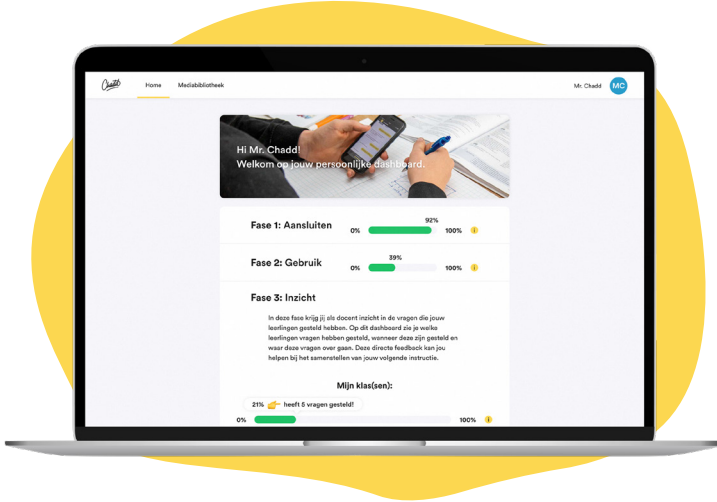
Chadd

Home Mediabibliotheek

Mr. Chadd MC

Hi Mr. Chadd!
Welkom op jouw persoonlijke dashboard.

Fase 1: Aansluiten
92%
0% 100%

Fase 2: Gebruik
39%
0% 100%

Fase 3: Inzicht

In deze fase krijg jij als docent inzicht in de vragen die jouw leerlingen gesteld hebben. Op dit dashboard zie je welke leerlingen vragen hebben gesteld, wanneer deze zijn gesteld en waar deze vragen over gaan. Deze directe feedback kan jou helpen bij het samenstellen van jouw volgende instructie.

Mijn klas(sen):

21% 👉 heeft 5 vragen gesteld!
0% 100%